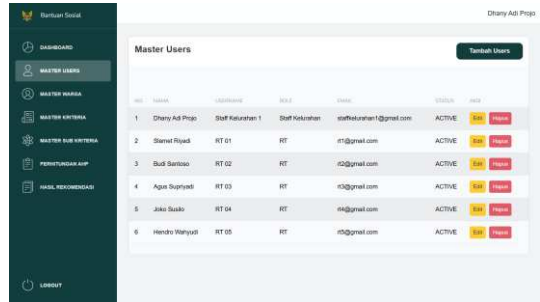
Bantuan Sosial

Dhany Adi Projo

DASHBOARD
MASTER USERS
MASTER WARGA
MASTER KRITERIA
MASTER SUB KRITERIA
PERHITUNGAN AHP
HASIL REKOMENDASI

LOGOUT

Master Users

Tambah Users

| NO | NAMA | USERNAME | ROLE | EMAIL | STATUS | AKSI |
|---|---|---|---|---|---|---|
| 1 | Dhany Adi Projo | Staff Kelurahan 1 | Staff Kelurahan | staffkelurahan1@gmail.com | ACTIVE | Edit Hapus |
| 2 | Slamet Riyadi | RT 01 | RT | rt1@gmail.com | ACTIVE | Edit Hapus |
| 3 | Budi Santoso | RT 02 | RT | rt2@gmail.com | ACTIVE | Edit Hapus |
| 4 | Agus Supriyadi | RT 03 | RT | rt3@gmail.com | ACTIVE | Edit Hapus |
| 5 | Joko Susilo | RT 04 | RT | rt4@gmail.com | ACTIVE | Edit Hapus |
| 6 | Hendro Wahyudi | RT 05 | RT | rt5@gmail.com | ACTIVE | Edit Hapus |